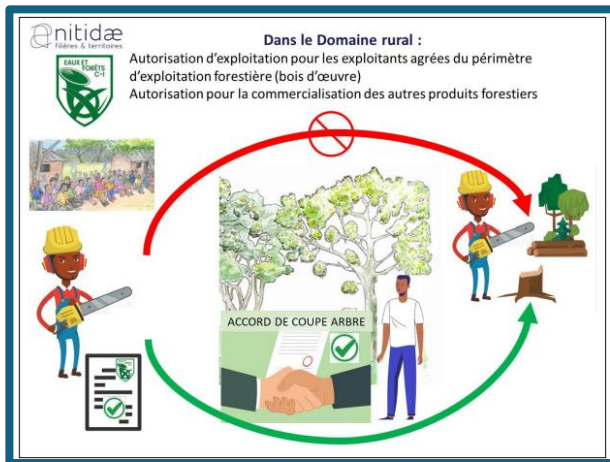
nitidæ
filières & territoires

EAUX ET FORÊTS
C-I

Dans le Domaine rural :
Autorisation d'exploitation pour les exploitants agrées du périmètre d'exploitation forestière (bois d'œuvre)
Autorisation pour la commercialisation des autres produits forestiers

ACCORD DE COUPE ARBRE